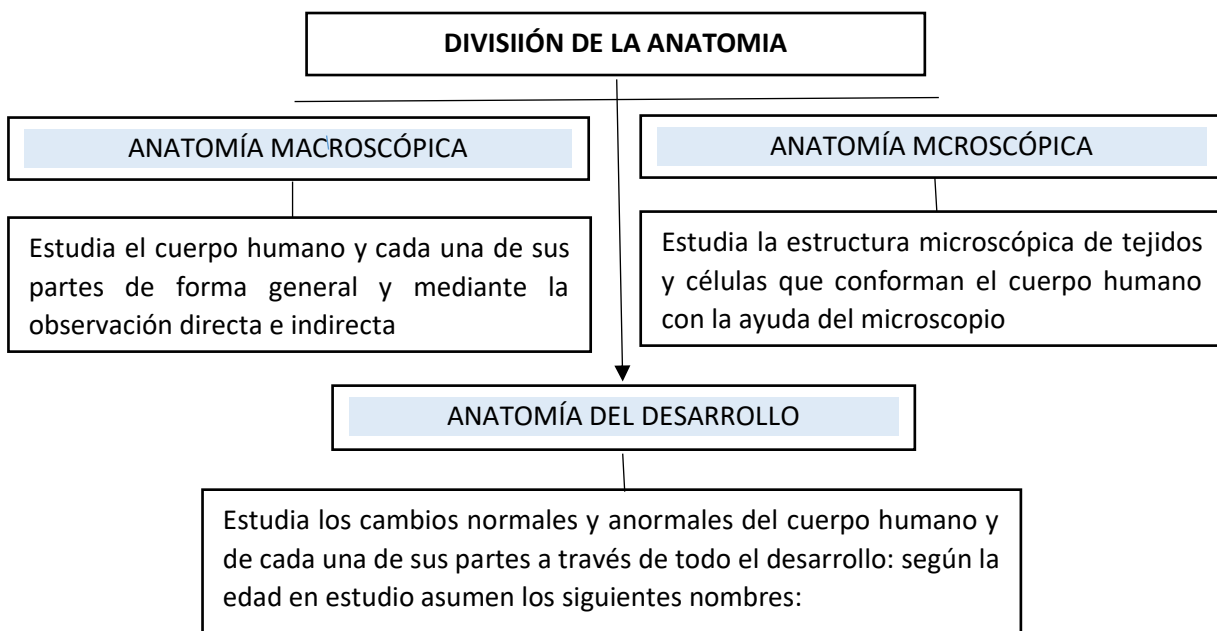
DIVISIIÓN DE LA ANATOMIA

ANATOMÍA MACROSCÓPICA

Estudia el cuerpo humano y cada una de sus partes de forma general y mediante la observación directa e indirecta

ANATOMÍA MCROSCÓPICA

Estudia la estructura microscópica de tejidos y células que conforman el cuerpo humano con la ayuda del microscopio

ANATOMÍA DEL DESARROLLO

Estudia los cambios normales y anormales del cuerpo humano y de cada una de sus partes a través de todo el desarrollo: según la edad en estudio asumen los siguientes nombres: